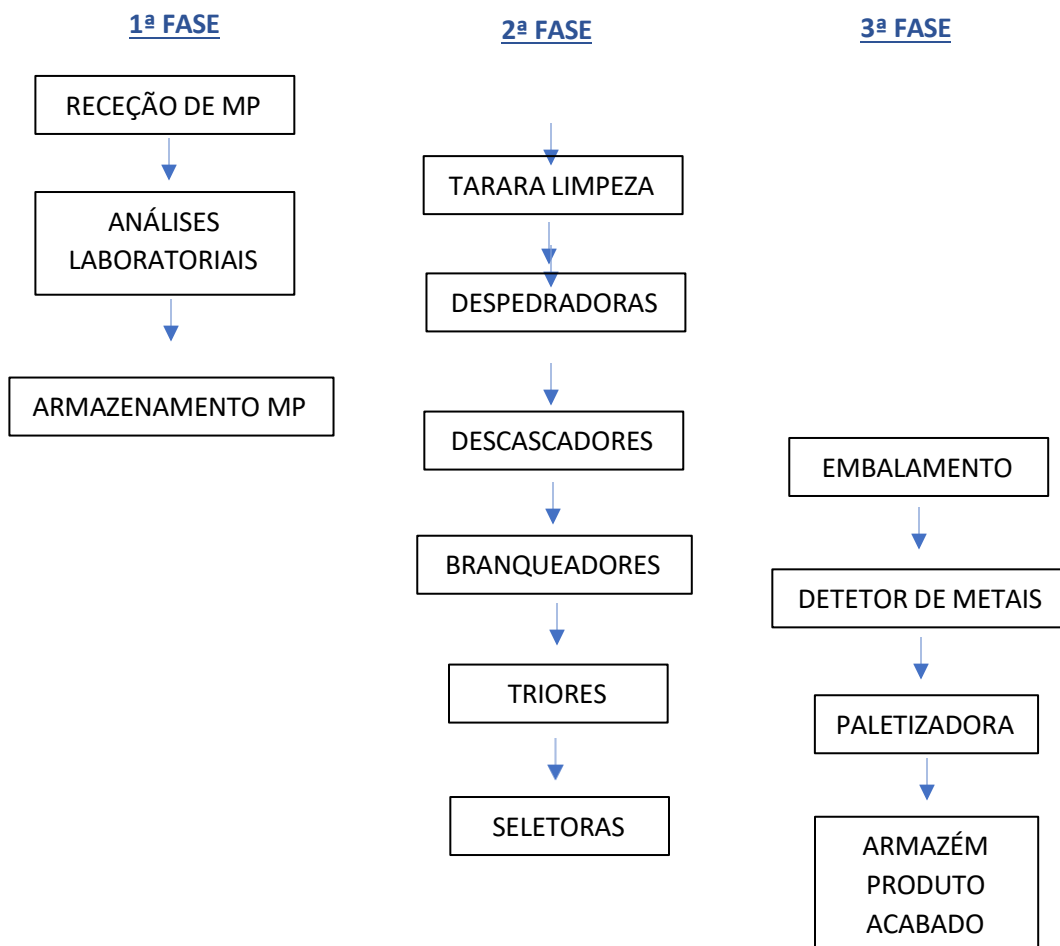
1ª FASE

RECEÇÃO DE MP

ANÁLISES LABORATORIAIS

ARMAZENAMENTO MP

2ª FASE

TARARA LIMPEZA

DESPEDRADORAS

DESCASCADORES

BRANQUEADORES

TRIORES

SELETORAS

3ª FASE

EMBALAMENTO

DETETOR DE METAIS

PALETIZADORA

ARMAZÉM PRODUTO ACABADO